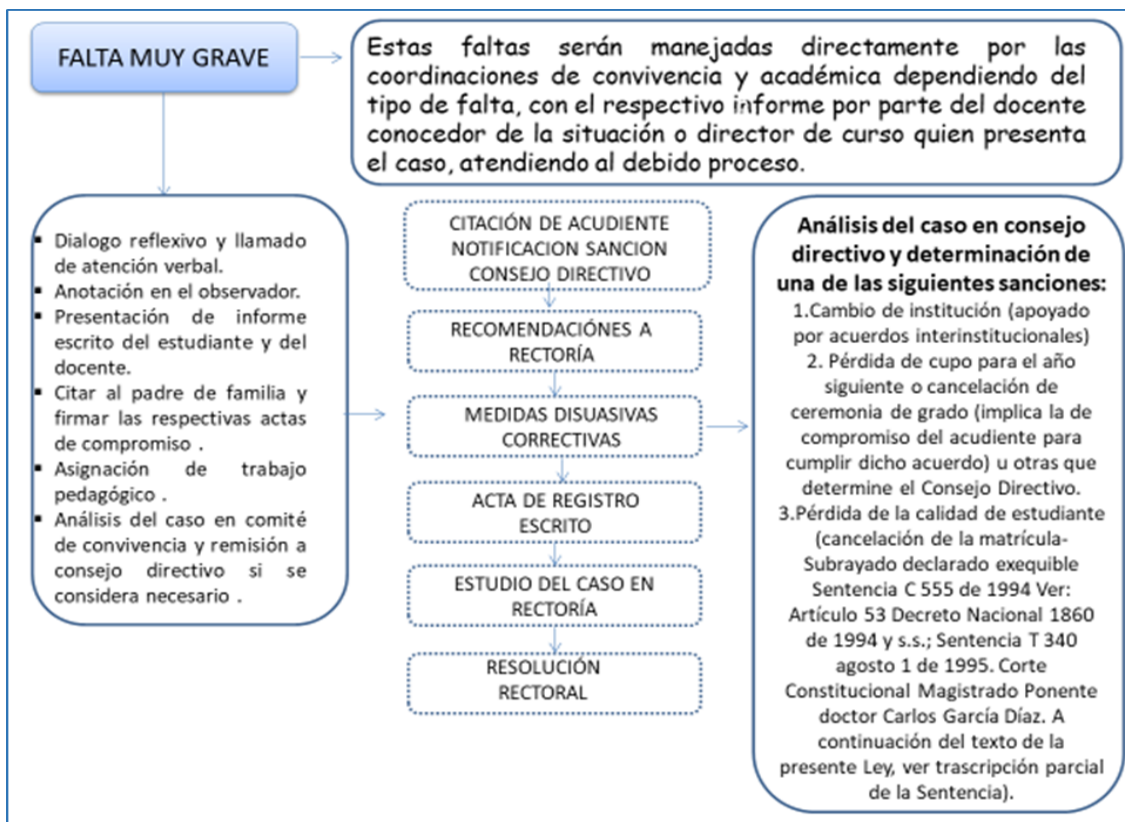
FALTA MUY GRAVE

Estas faltas serán manejadas directamente por las coordinaciones de convivencia y académica dependiendo del tipo de falta, con el respectivo informe por parte del docente conocedor de la situación o director de curso quien presenta el caso, atendiendo al debido proceso.

- Dialogo reflexivo y llamado de atención verbal.
- Anotación en el observador.
- Presentación de informe escrito del estudiante y del docente.
- Citar al padre de familia y firmar las respectivas actas de compromiso .
- Asignación de trabajo pedagógico .
- Análisis del caso en comité de convivencia y remisión a consejo directivo si se considera necesario .

CITACIÓN DE ACUDIENTE NOTIFICACION SANCION CONSEJO DIRECTIVO

RECOMENDACIÓNES A RECTORÍA

MEDIDAS DISUASIVAS CORRECTIVAS

ACTA DE REGISTRO ESCRITO

ESTUDIO DEL CASO EN RECTORÍA

RESOLUCIÓN RECTORAL

Análisis del caso en consejo directivo y determinación de una de las siguientes sanciones:
1.Cambio de institución (apoyado por acuerdos interinstitucionales)
2. Pérdida de cupo para el año siguiente o cancelación de ceremonia de grado (implica la de compromiso del acudiente para cumplir dicho acuerdo) u otras que determine el Consejo Directivo.
3.Pérdida de la calidad de estudiante (cancelación de la matrícula- Subrayado declarado exequible Sentencia C 555 de 1994 Ver: Artículo 53 Decreto Nacional 1860 de 1994 y s.s.; Sentencia T 340 agosto 1 de 1995. Corte Constitucional Magistrado Ponente doctor Carlos García Díaz. A continuación del texto de la presente Ley, ver trascripción parcial de la Sentencia).